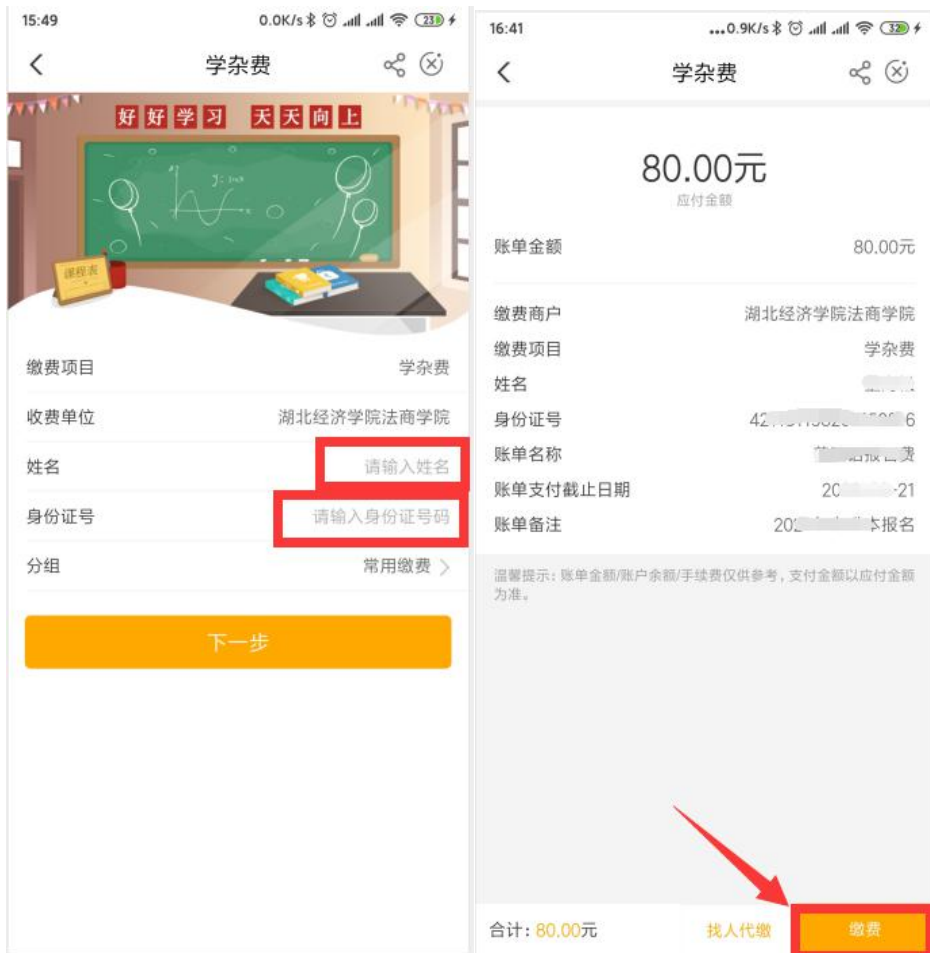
15:49 0.0K/s 23

学杂费

好好学习 天天向上

课程表

缴费项目 学杂费

收费单位 湖北经济学院法商学院

姓名 请输入姓名

身份证号 请输入身份证号码

分组 常用缴费

下一步

16:41 ...0.9K/s 32

学杂费

80.00元

应付金额

账单金额 80.00元

缴费商户 湖北经济学院法商学院

缴费项目 学杂费

姓名 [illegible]

身份证号 42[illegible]6

账单名称 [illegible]报名费

账单支付截止日期 20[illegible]-21

账单备注 20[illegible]本报名

温馨提示：账单金额/账户余额/手续费仅供参考，支付金额以应付金额为准。

合计：80.00元 找人代缴 缴费